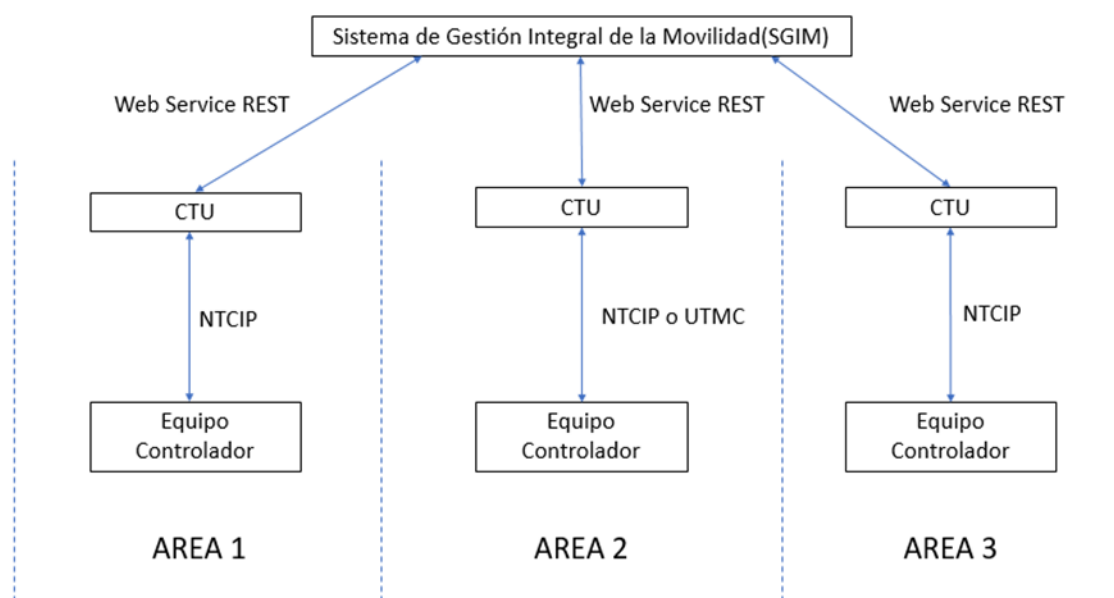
Sistema de Gestión Integral de la Movilidad(SGIM)

Web Service REST

Web Service REST

Web Service REST

CTU

CTU

CTU

NTCIP

NTCIP o UTMC

NTCIP

Equipo Controlador

Equipo Controlador

Equipo Controlador

AREA 1

AREA 2

AREA 3